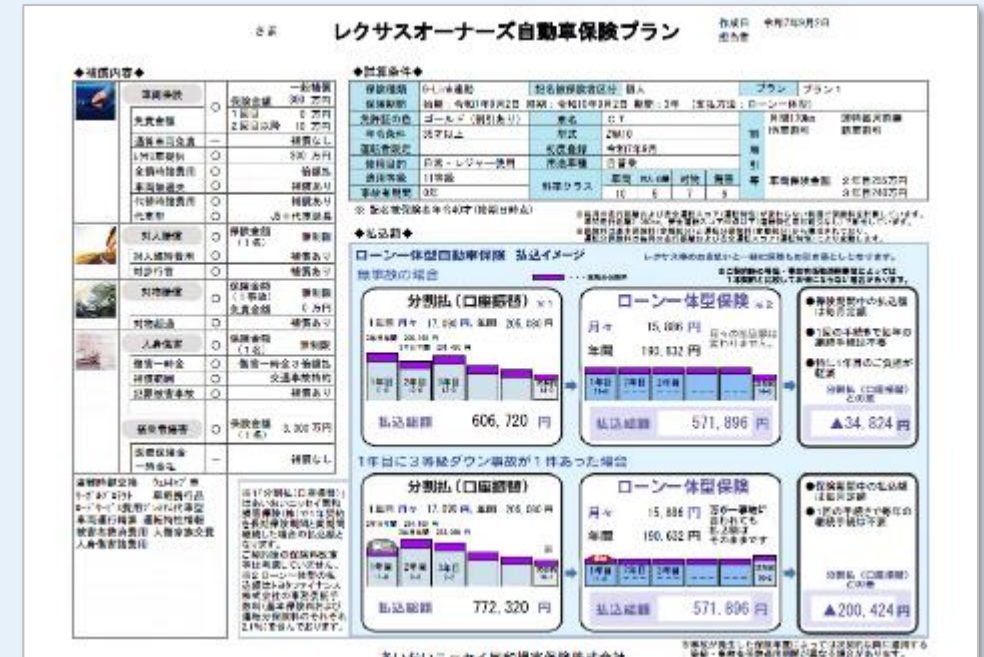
さま　レクサスオーナーズ自動車保険プラン

◆補償内容◆

車両保険
免責金額
対人賠償
対物賠償
人身傷害
搭乗者傷害

◆試算条件◆

◆払込額◆

ローン一体型自動車保険　払込イメージ

無事故の場合

分割払（口座振替）
ローン一体型保険
月々　15,886 円
年間　190,632 円
払込総額　606,720 円
払込総額　571,896 円
▲34,824 円

1年目に3等級ダウン事故が1件あった場合

分割払（口座振替）
ローン一体型保険
月々　15,886 円
年間　190,632 円
払込総額　772,320 円
払込総額　571,896 円
▲200,424 円

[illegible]